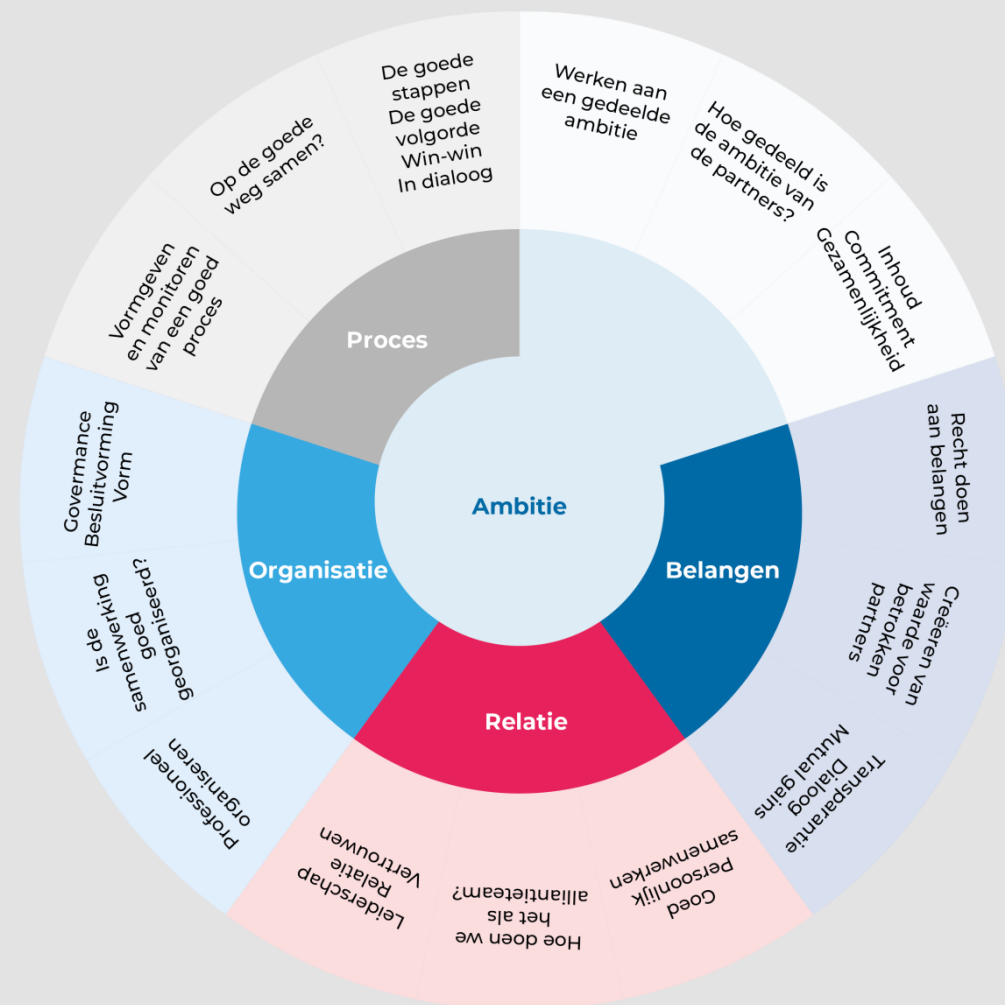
Werken aan een gedeelde ambitie

Hoe gedeeld is de ambitie van de partners?

Inhoud
Commitment
Gezamenlijkheid

Recht doen aan belangen

Creëeren van waarde voor betrokken partners

Transparantie
Dialoog
Mutual gains

Goed Persoonlijk samenwerken

Hoe doen we het als allianteam?

Leiderschap
Relatie
Vertrouwen

Professioneel organiseren

Is de samenwerking goed georganiseerd?

Govermance
Besluitvorming
Vorm

Vormgeven en monitoren van een goed proces

Op de goede weg samen?

De goede stappen
De goede volgorde
Win-win
In dialoog

Proces

Ambitie

Organisatie

Belangen

Relatie